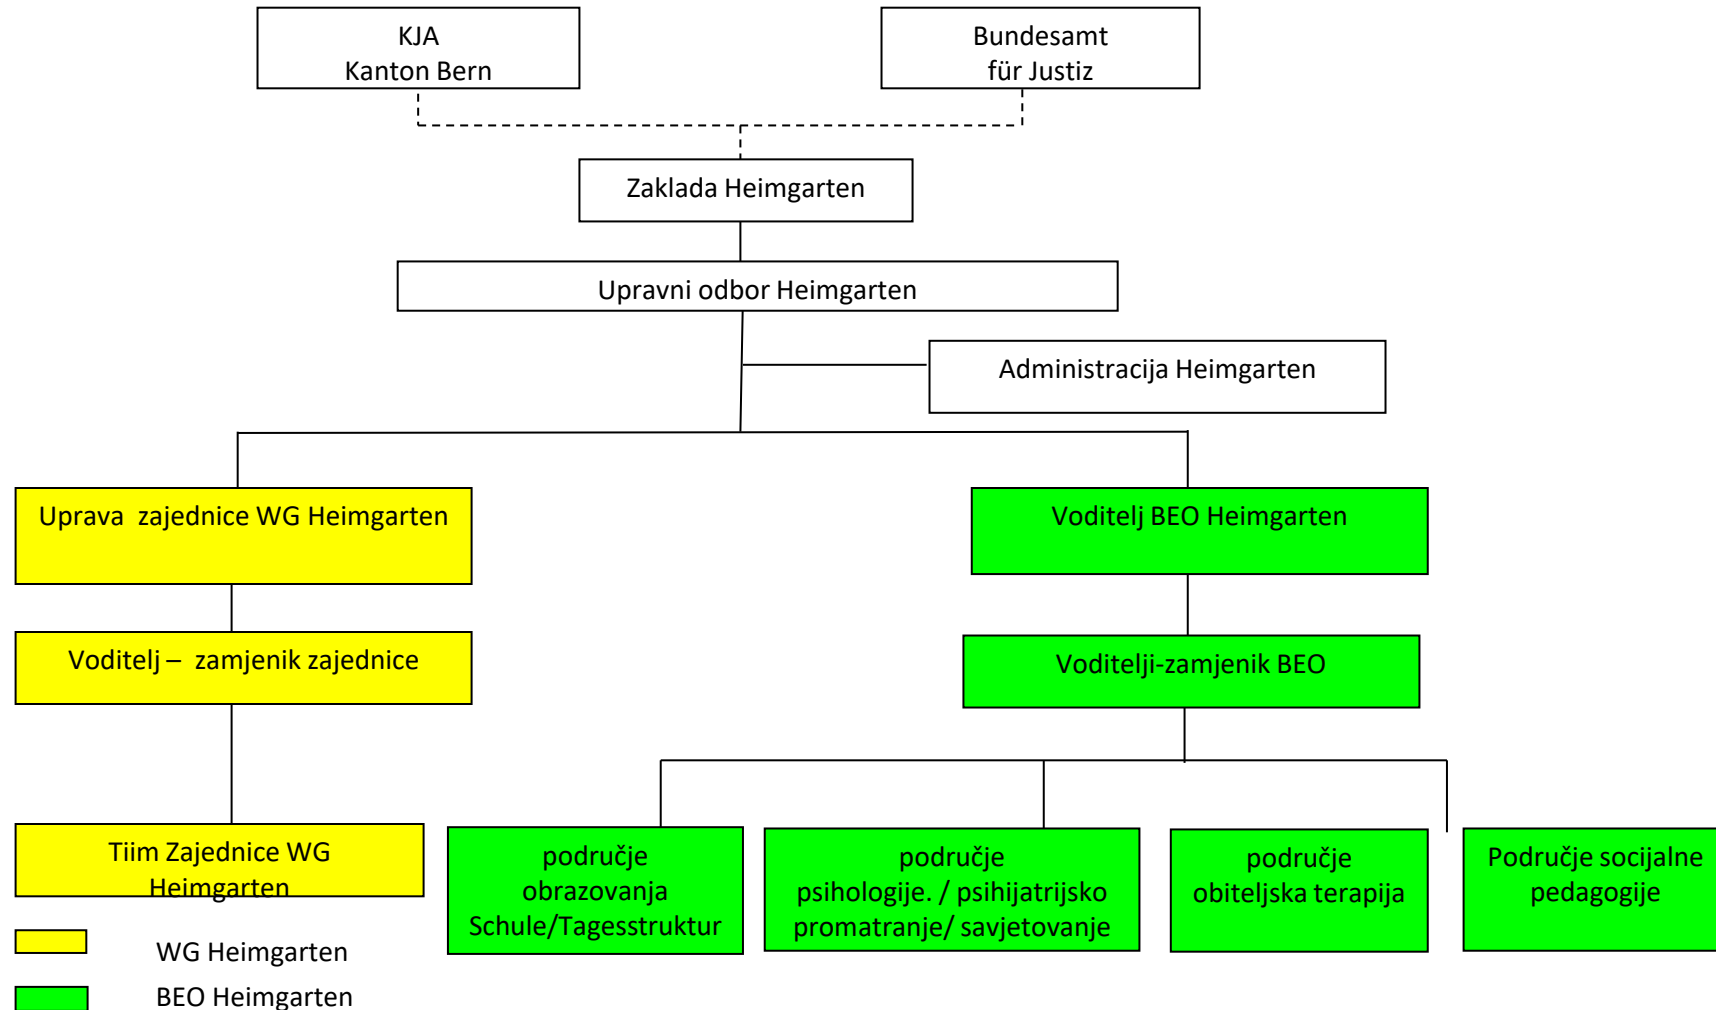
KJA
Kanton Bern

Bundesamt
für Justiz

Zaklada Heimgarten

Upravni odbor Heimgarten

Administracija Heimgarten

Uprava zajednice WG Heimgarten

Voditelj – zamjenik zajednice

Tiim Zajednice WG Heimgarten

Voditelj BEO Heimgarten

Voditelji-zamjenik BEO

područje obrazovanja Schule/Tagesstruktur

područje psihologije. / psihijatrijsko promatranje/ savjetovanje

područje obiteljska terapija

Područje socijalne pedagogije

WG Heimgarten

BEO Heimgarten